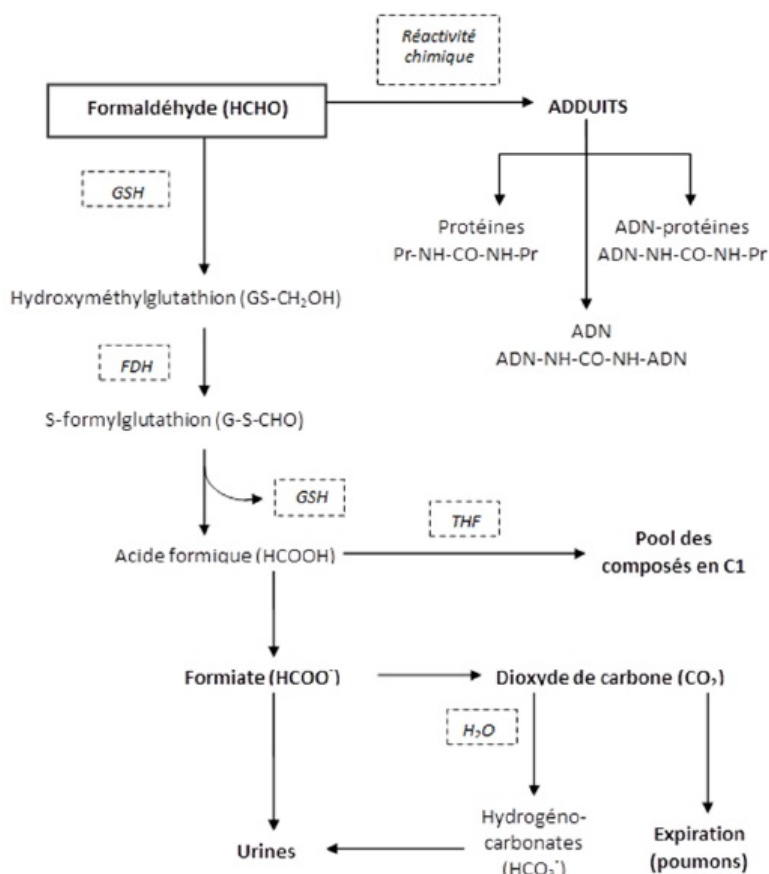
Réactivité chimique

Formaldéhyde (HCHO)

ADDUITS

GSH

Protéines
Pr-NH-CO-NH-Pr

ADN-protéines
ADN-NH-CO-NH-Pr

Hydroxyméthylglutathion (GS-$CH_2OH$)

ADN
ADN-NH-CO-NH-ADN

FDH

S-formylglutathion (G-S-CHO)

GSH

THF

Acide formique (HCOOH)

Pool des composés en C1

Formiate ($HCOO^-$)

Dioxyde de carbone ($CO_2$)

$H_2O$

Hydrogéno-carbonates ($HCO_3^-$)

Urines

Expiration (poumons)